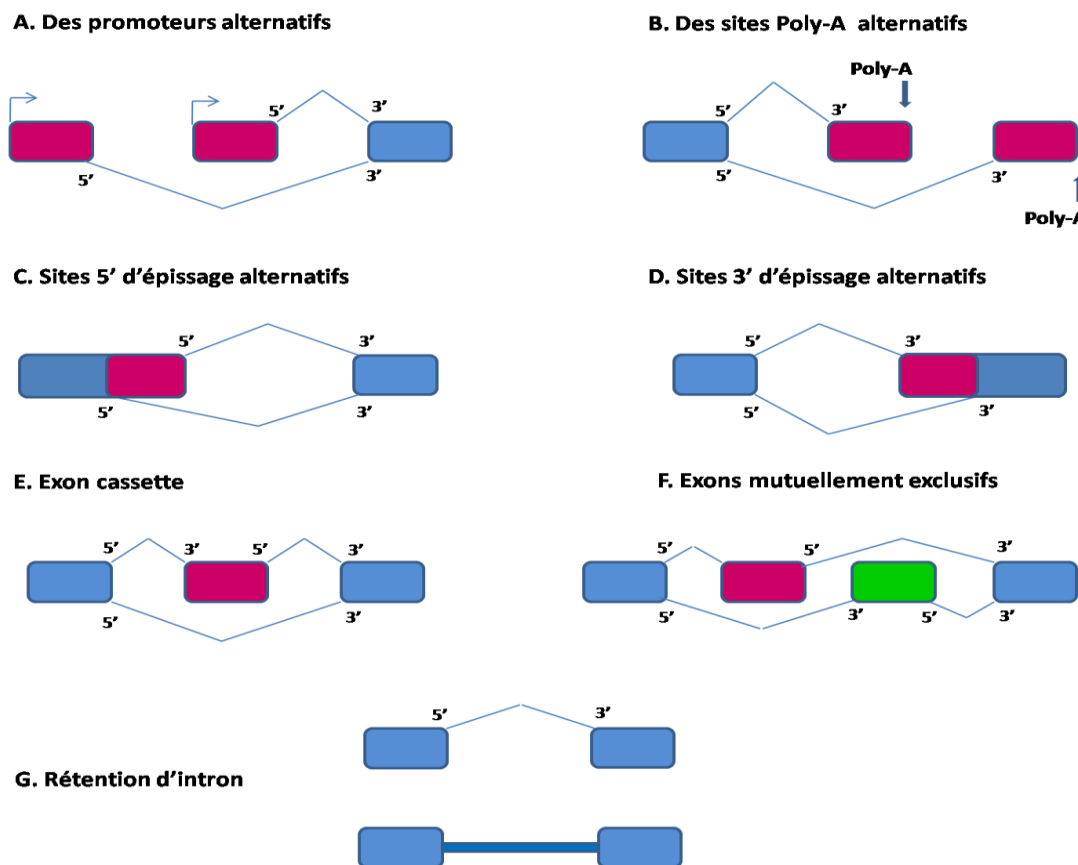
A. Des promoteurs alternatifs

5'

3'

5'

3'

B. Des sites Poly-A alternatifs

Poly-A

5'

3'

5'

3'

Poly-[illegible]

C. Sites 5' d'épissage alternatifs

5'

3'

5'

3'

D. Sites 3' d'épissage alternatifs

5'

3'

5'

3'

E. Exon cassette

5'

3'

5'

3'

5'

3'

F. Exons mutuellement exclusifs

5'

5'

3'

5'

3'

5'

3'

G. Rétention d'intron

5'

3'